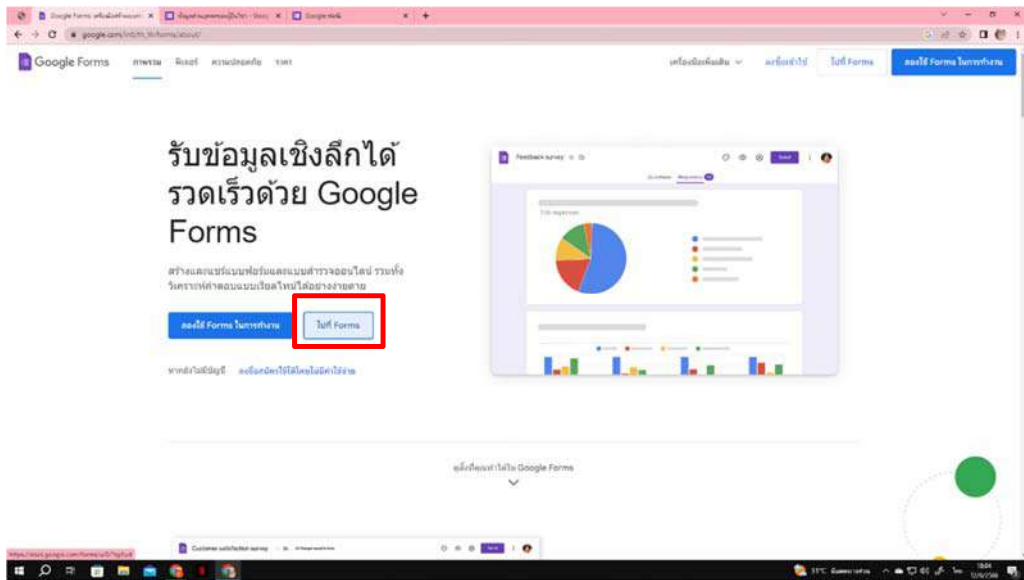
Google Forms

ภาพรวม ฟีเจอร์ ความปลอดภัย ราคา

เครื่องมือเพิ่มเติม ลงชื่อเข้าใช้ ไปที่ Forms ลองใช้ Forms ในการทำงาน

รับข้อมูลเชิงลึกได้รวดเร็วด้วย Google Forms

สร้างและแชร์แบบฟอร์มและแบบสำรวจออนไลน์ รวมทั้งวิเคราะห์คำตอบแบบเรียลไทม์ได้อย่างง่ายดาย

ลองใช้ Forms ในการทำงาน ไปที่ Forms

หากยังไม่มีบัญชี ลงชื่อสมัครใช้ได้โดยไม่มีค่าใช้จ่าย

Feedback survey

ดูสิ่งที่คุณทำได้ใน Google Forms

Customer satisfaction survey